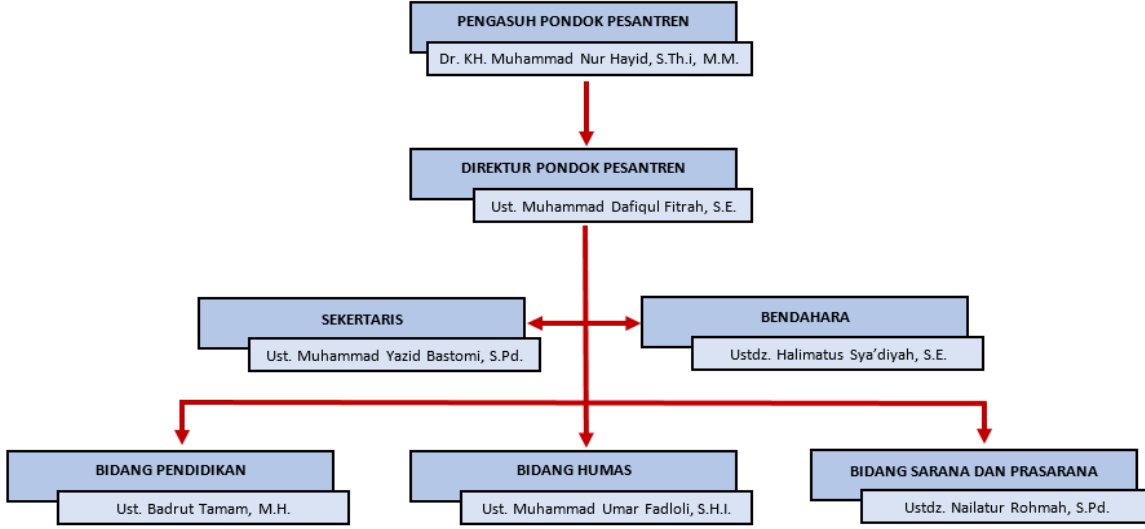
PENGASUH PONDOK PESANTREN
Dr. KH. Muhammad Nur Hayid, S.Th.i, M.M.

DIREKTUR PONDOK PESANTREN
Ust. Muhammad Dafiqul Fitrah, S.E.

SEKERTARIS
Ust. Muhammad Yazid Bastomi, S.Pd.

BENDAHARA
Ustdz. Halimatus Sya'diyah, S.E.

BIDANG PENDIDIKAN
Ust. Badrut Tamam, M.H.

BIDANG HUMAS
Ust. Muhammad Umar Fadloli, S.H.I.

BIDANG SARANA DAN PRASARANA
Ustdz. Nailatur Rohmah, S.Pd.